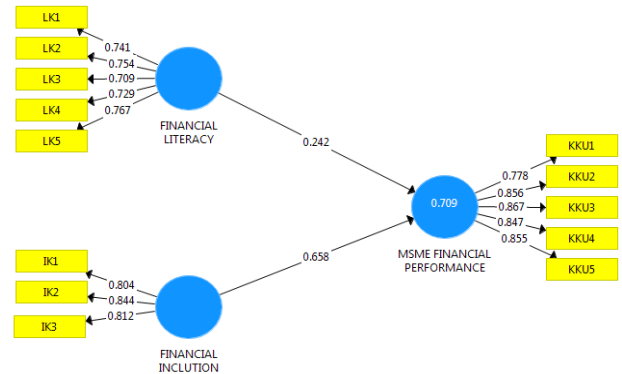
LK1
LK2
LK3
LK4
LK5
0.741
0.754
0.709
0.729
0.767
FINANCIAL LITERACY
0.242
KKU1
KKU2
KKU3
KKU4
KKU5
0.778
0.856
0.867
0.847
0.855
0.709
MSME FINANCIAL PERFORMANCE
0.658
IK1
IK2
IK3
0.804
0.844
0.812
FINANCIAL INCLUTION